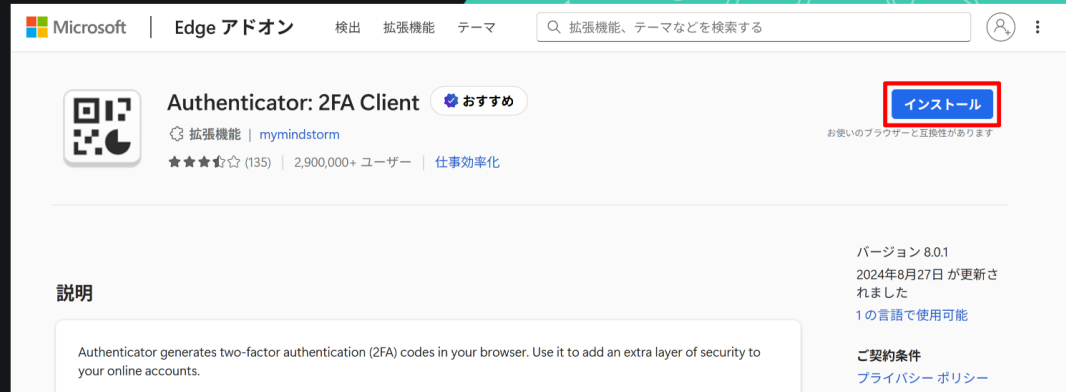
Microsoft | Edge アドオン 検出 拡張機能 テーマ 拡張機能、テーマなどを検索する

Authenticator: 2FA Client おすすめ

拡張機能 | mymindstorm

(135) | 2,900,000+ ユーザー | 仕事効率化

インストール

お使いのブラウザーと互換性があります

バージョン 8.0.1

2024年8月27日 が更新されました

1 の言語で使用可能

ご契約条件

プライバシー ポリシー

説明

Authenticator generates two-factor authentication (2FA) codes in your browser. Use it to add an extra layer of security to your online accounts.